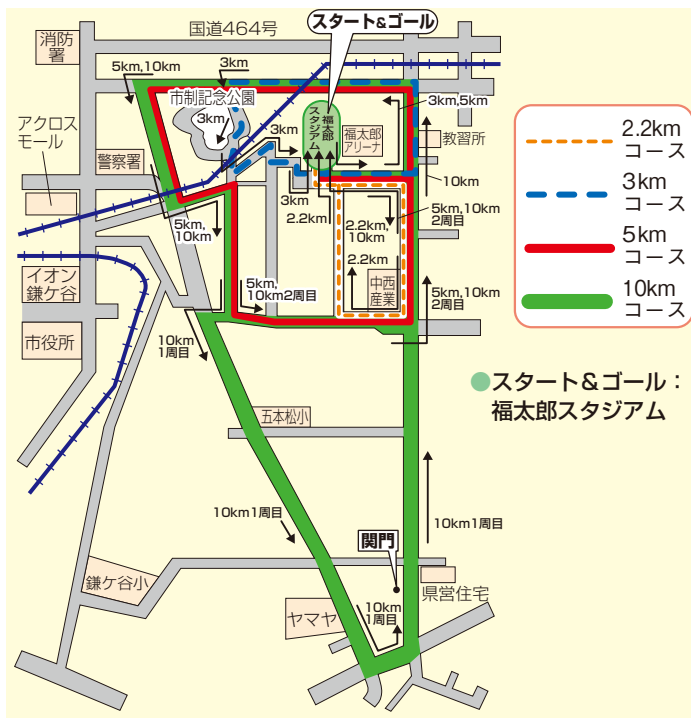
国道464号

スタート&ゴール

消防署

5km,10km

3km

市制記念公園

3km

3km

福太郎スタジアム

3km,5km

福太郎アリーナ

教習所

アクロスモール

警察署

3km

10km

2.2km

5km,10km 2周目

5km,10km

2.2km,10km

2.2km

中西産業

イオン鎌ケ谷

5km,10km2周目

5km,10km 2周目

市役所

10km 1周目

五本松小

10km1周目

10km1周目

関門

鎌ケ谷小

県営住宅

ヤマヤ

10km 1周目

2.2km コース

3km コース

5km コース

10km コース

スタート&ゴール：福太郎スタジアム